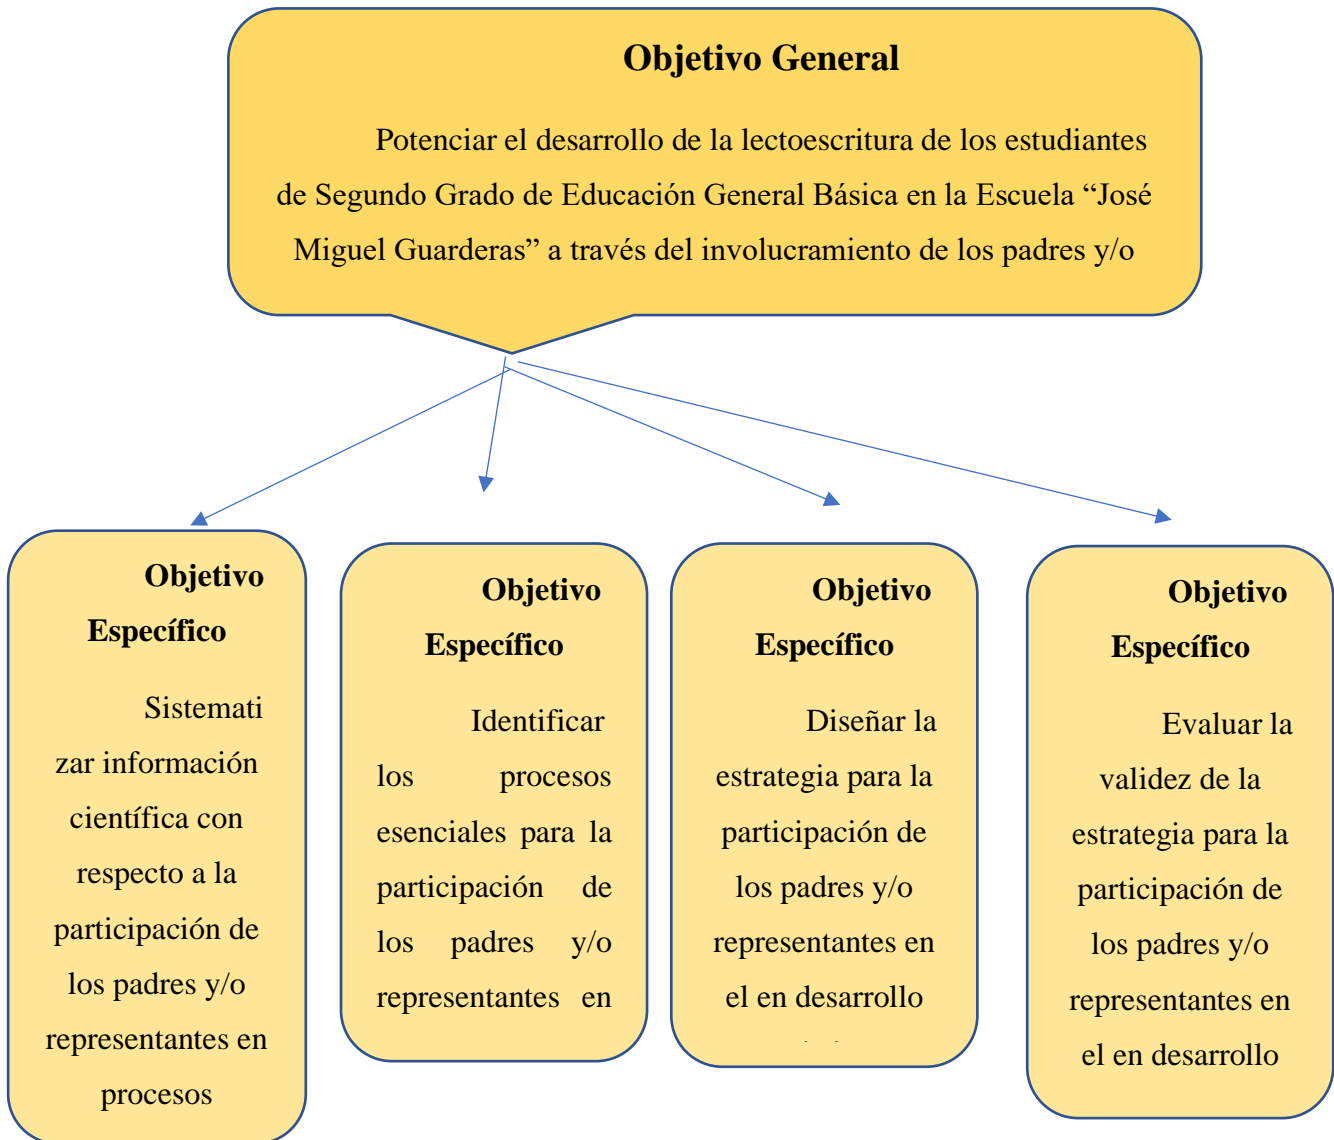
Objetivo General

Potenciar el desarrollo de la lectoescritura de los estudiantes de Segundo Grado de Educación General Básica en la Escuela "José Miguel Guarderas" a través del involucramiento de los padres y/o

Objetivo Específico

Sistematizar información científica con respecto a la participación de los padres y/o representantes en procesos

Objetivo Específico

Identificar los procesos esenciales para la participación de los padres y/o representantes en

Objetivo Específico

Diseñar la estrategia para la participación de los padres y/o representantes en el en desarrollo

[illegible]

Objetivo Específico

Evaluar la validez de la estrategia para la participación de los padres y/o representantes en el en desarrollo